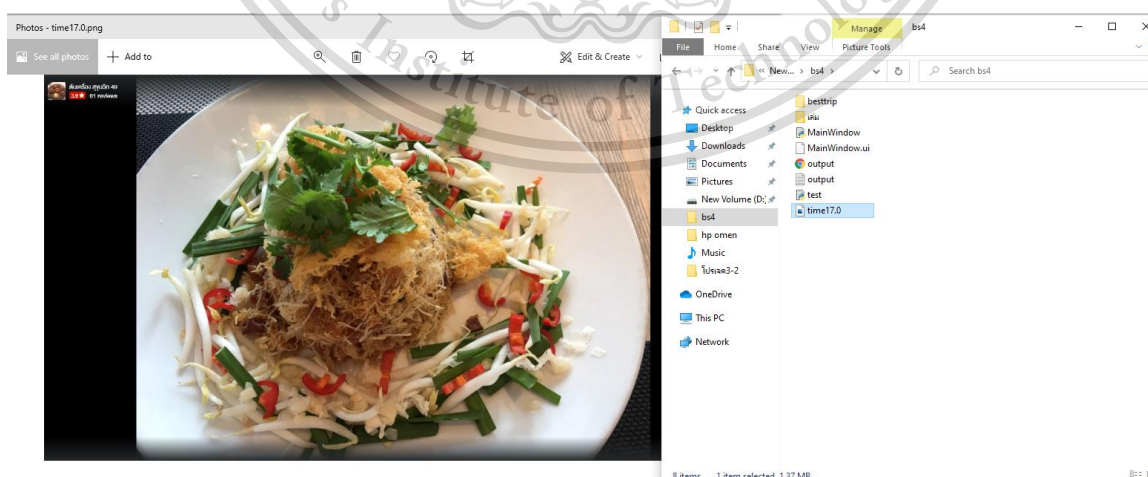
Photos - time17.0.png

See all photos
+ Add to
Edit & Create

ต้มเครื่อง สุขุมวิท 49
3.9 ★ 61 รีวิว

Institute of Technology

Manage
bs4
File
Home
Share
View
Picture Tools
« New... › bs4 ›
Search bs4

Quick access
Desktop
Downloads
Documents
Pictures
New Volume (D:)
bs4
hp omen
Music
โปรเจค3-2
OneDrive
This PC
Network

besttrip
เต็ม
MainWindow
MainWindow.ui
output
output
test
time17.0

8 items 1 item selected 1.37 MB